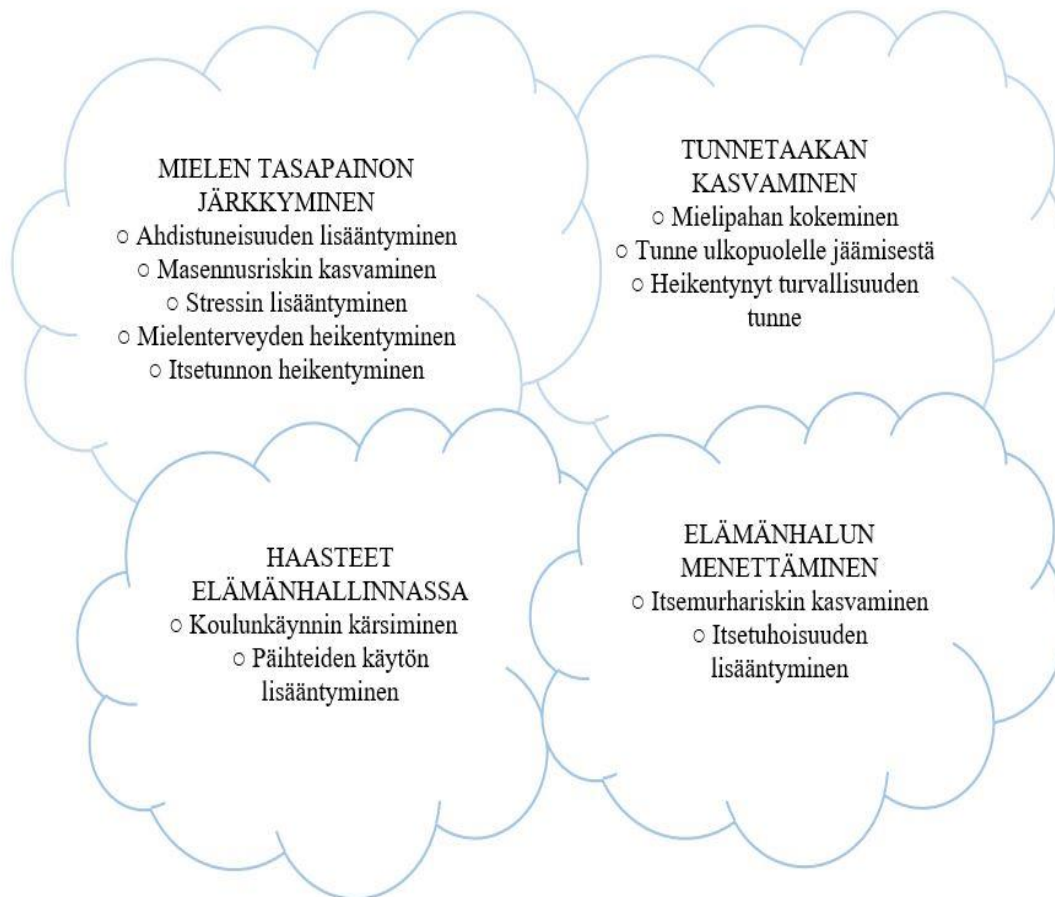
MIELEN TASAPAINON JÄRKKYMINEN
○ Ahdistuneisuuden lisääntyminen
○ Masennusriskin kasvaminen
○ Stressin lisääntyminen
○ Mielenterveyden heikentyminen
○ Itsetunnon heikentyminen

TUNNETAAKAN KASVAMINEN
○ Mielipahan kokeminen
○ Tunne ulkopuolelle jäämisestä
○ Heikentynyt turvallisuuden tunne

HAASTEET ELÄMÄNHALLINNASSA
○ Koulunkäynnin kärsiminen
○ Päihteiden käytön lisääntyminen

ELÄMÄNHALUN MENETTÄMINEN
○ Itsemurhariskin kasvaminen
○ Itsetuhoisuuden lisääntyminen